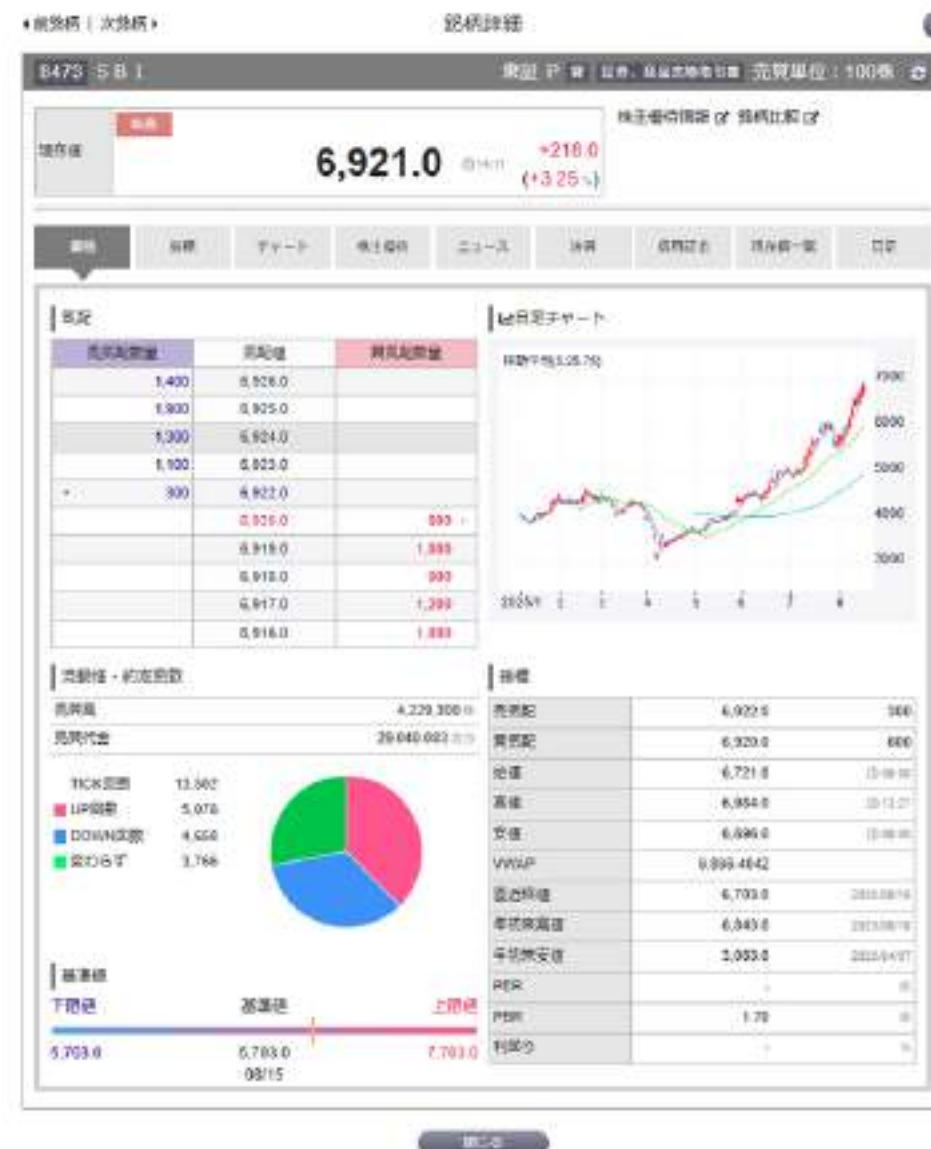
◂前銘柄 | 次銘柄▸

銘柄詳細

8473 SBI

東証 P 貸 | 監理、整理銘柄等情報 売買単位：100株

現在値

6,921.0

+216.0
(+3.25%)

株主優待情報 銘柄比較

| 売気配数量 | 気配値 | 買気配数量 |
|---|---|---|
| 1,400 | 6,926.0 | |
| 1,900 | 6,925.0 | |
| 1,300 | 6,924.0 | |
| 1,100 | 6,923.0 | |
| 300 | 6,922.0 | |
| | 6,920.0 | 800 |
| | 6,919.0 | 1,000 |
| | 6,918.0 | 900 |
| | 6,917.0 | 1,200 |
| | 6,916.0 | 1,000 |

日足チャート

7000
6000
5000
4000
3000

2023/1

出来高・約定回数

| 出来高 | 4,229,300 |
|---|---|
| 売買代金 | 29,040,003 |

TICK回数 13,502
UP回数 5,078
DOWN回数 4,658
変わらず 3,766

基準値

下限値 基準値 上限値

5,703.0 6,703.0 7,703.0
08/15

指標

| 売気配 | 6,922.0 | 300 |
|---|---|---|
| 買気配 | 6,920.0 | 800 |
| 始値 | 6,721.0 | |
| 高値 | 6,954.0 | |
| 安値 | 6,696.0 | |
| VWAP | 6,866.4642 | |
| 前日終値 | 6,703.0 | |
| 年初来高値 | 6,843.0 | |
| 年初来安値 | 3,053.0 | |
| PER | - | 倍 |
| PBR | 1.78 | 倍 |
| 利回り | - | % |

閉じる